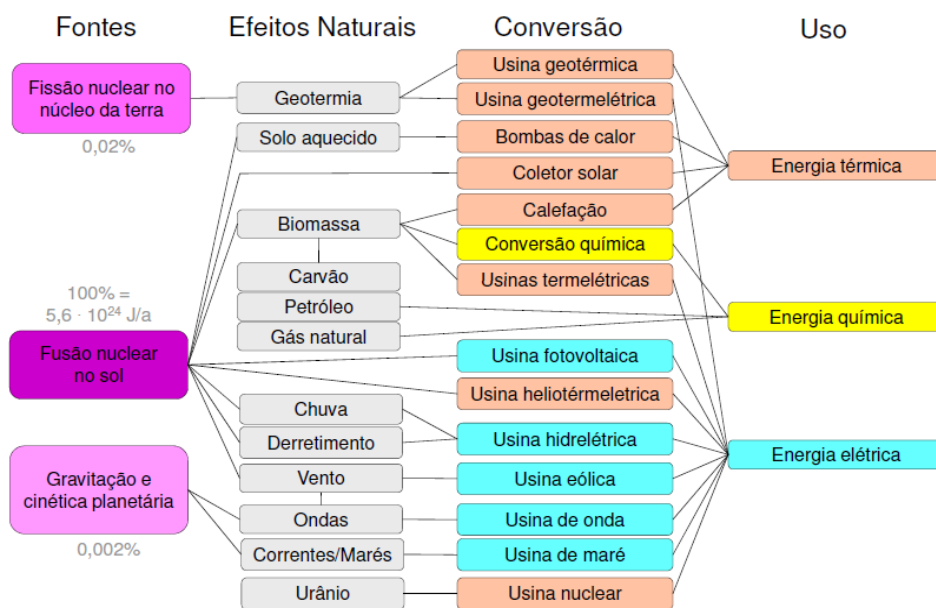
Fontes

Efeitos Naturais

Conversão

Uso

Fissão nuclear no núcleo da terra

0,02%

Geotermia

Usina geotérmica

Usina geotermelétrica

Solo aquecido

Bombas de calor

Coletor solar

Energia térmica

Biomassa

Calefação

Conversão química

Usinas termelétricas

Carvão

100% =
5,6 · $10^{24}$ J/a

Petróleo

Energia química

Gás natural

Fusão nuclear no sol

Usina fotovoltaica

Usina heliotérmeletrica

Chuva

Derretimento

Usina hidrelétrica

Energia elétrica

Gravitação e cinética planetária

Vento

Usina eólica

Ondas

Usina de onda

0,002%

Correntes/Marés

Usina de maré

Urânio

Usina nuclear